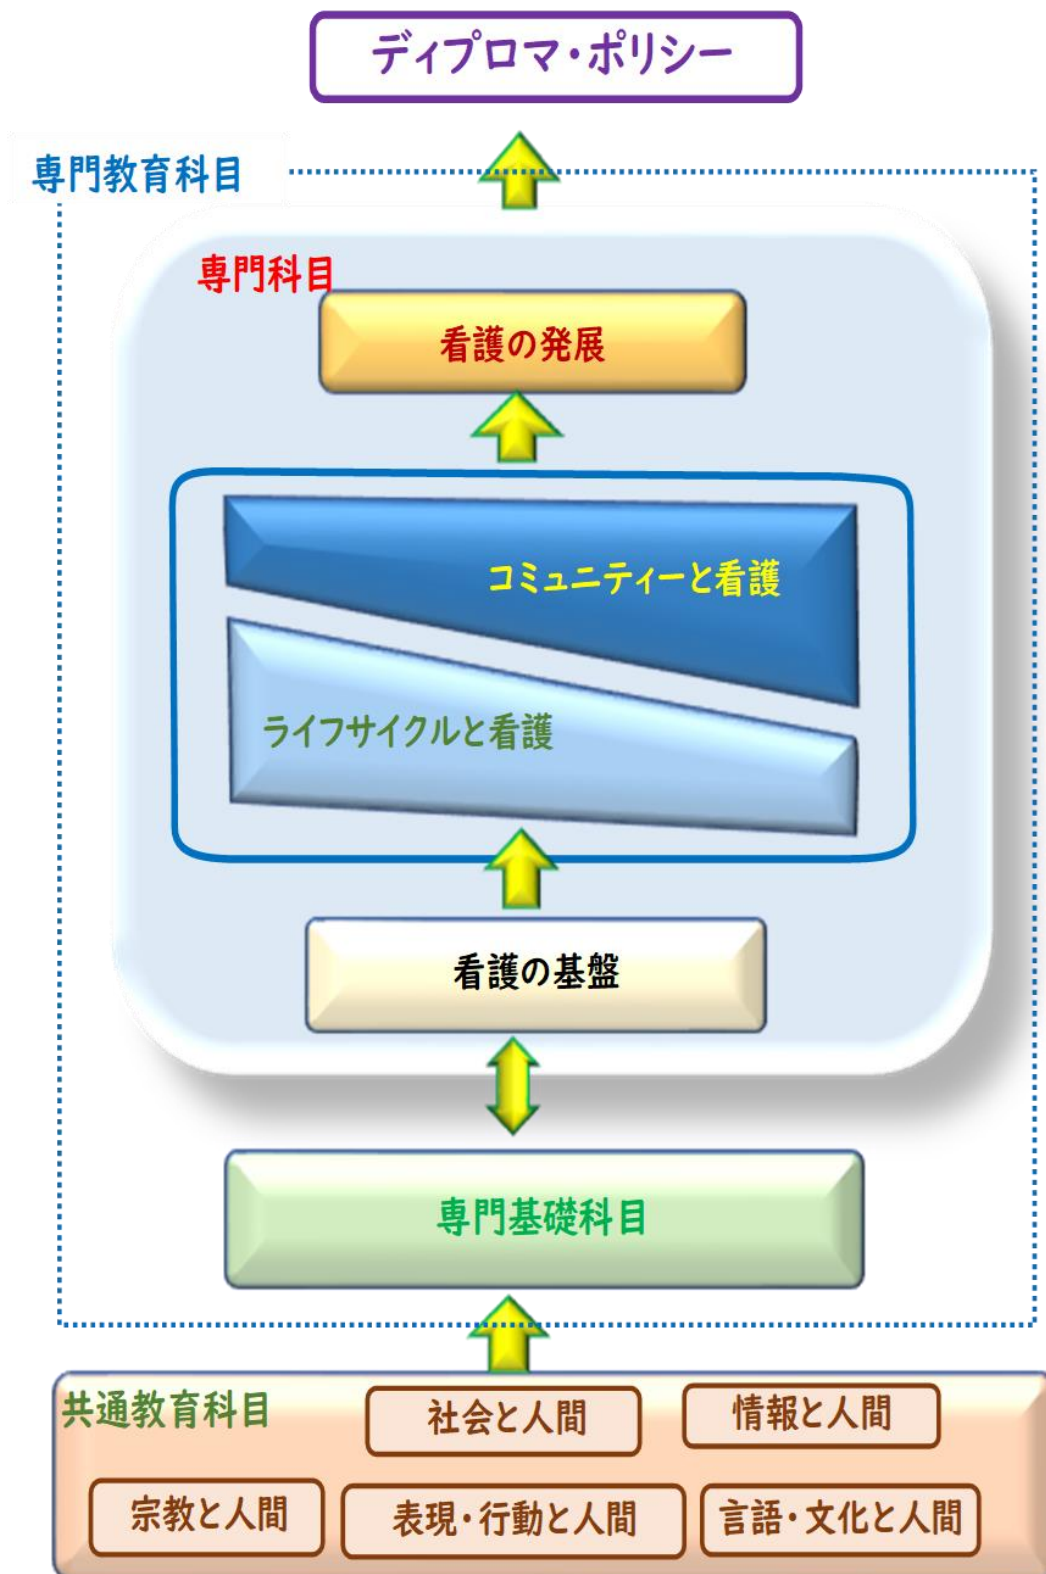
ディプロマ・ポリシー

専門教育科目

専門科目

看護の発展

コミュニティーと看護

ライフサイクルと看護

看護の基盤

専門基礎科目

共通教育科目

社会と人間

情報と人間

宗教と人間

表現・行動と人間

言語・文化と人間